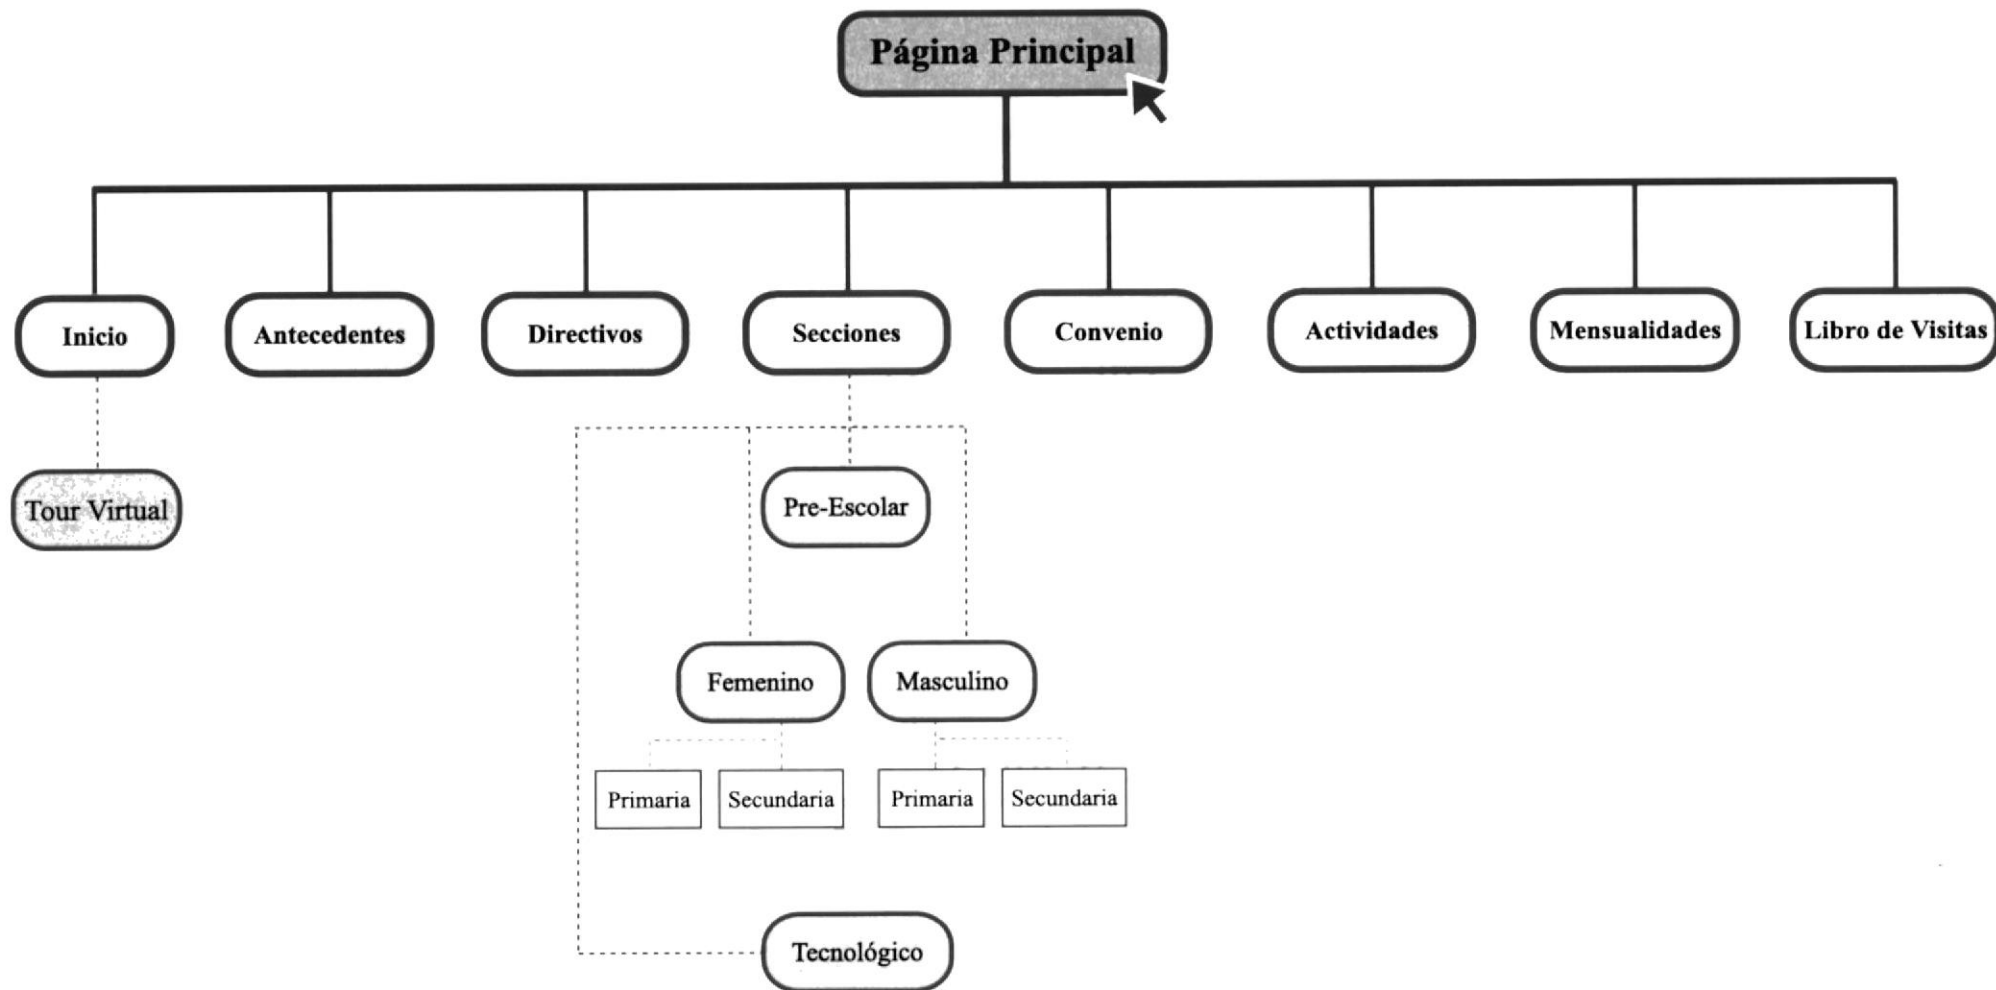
Página Principal

Inicio

Antecedentes

Directivos

Secciones

Convenio

Actividades

Mensualidades

Libro de Visitas

Tour Virtual

Pre-Escolar

Femenino

Masculino

Primaria

Secundaria

Primaria

Secundaria

Tecnológico